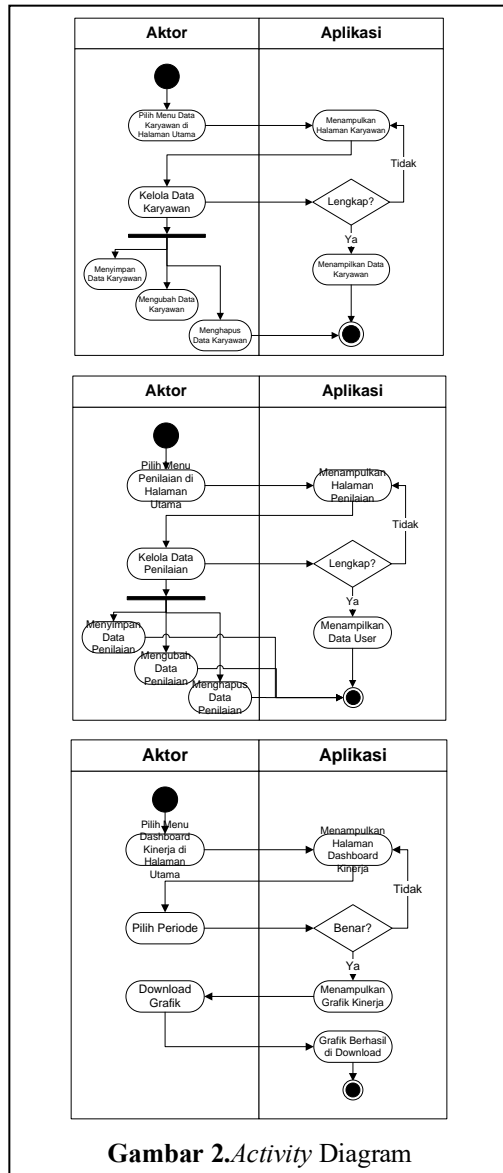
| Aktor | Aplikasi |
|---|---|

Pilih Menu Data Karyawan di Halaman Utama

Menampulkan Halaman Karyawan

Tidak

Kelola Data Karyawan

Lengkap?

Ya

Menyimpan Data Karyawan

Menampilkan Data Karyawan

Mengubah Data Karyawan

Menghapus Data Karyawan

| Aktor | Aplikasi |
|---|---|

Pilih Menu Penilaian di Halaman Utama

Menampulkan Halaman Penilaian

Tidak

Kelola Data Penilaian

Lengkap?

Ya

Menyimpan Data Penilaian

Menampilkan Data User

Mengubah Data Penilaian

Menghapus Data Penilaian

| Aktor | Aplikasi |
|---|---|

Pilih Menu Dashboard Kinerja di Halaman Utama

Menampulkan Halaman Dashboard Kinerja

Tidak

Pilih Periode

Benar?

Ya

Download Grafik

Menampulkan Grafik Kinerja

Grafik Berhasil di Download

**Gambar 2.***Activity* Diagram